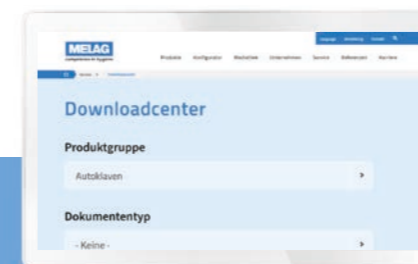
MELAG
competence in hygiene

Language Anmeldung Kontakt

Produkte Konfigurator Mediathek Unternehmen Service Referenzen Karriere

Home > Downloadcenter

Downloadcenter

Produktgruppe

Autoklaven

Dokumententyp

- Keine -